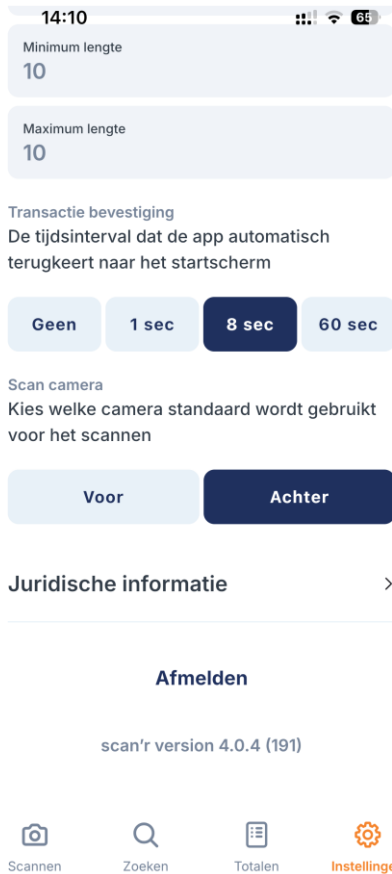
14:10

65

Minimum lengte
10

Maximum lengte
10

Transactie bevestiging
De tijdsinterval dat de app automatisch terugkeert naar het startscherm

Geen
1 sec
8 sec
60 sec

Scan camera
Kies welke camera standaard wordt gebruikt voor het scannen

Voor
Achter

Juridische informatie

Afmelden

scan’r version 4.0.4 (191)

Scannen
Zoeken
Totalen
Instellinge